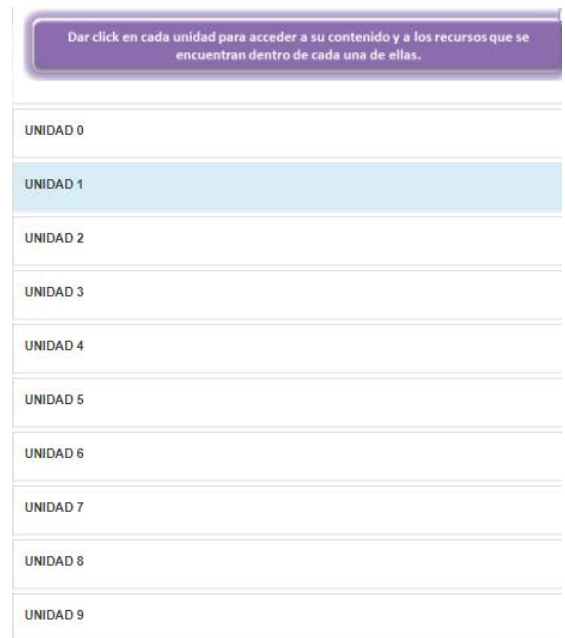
Dar click en cada unidad para acceder a su contenido y a los recursos que se encuentran dentro de cada una de ellas.

UNIDAD 0

UNIDAD 1

UNIDAD 2

UNIDAD 3

UNIDAD 4

UNIDAD 5

UNIDAD 6

UNIDAD 7

UNIDAD 8

UNIDAD 9